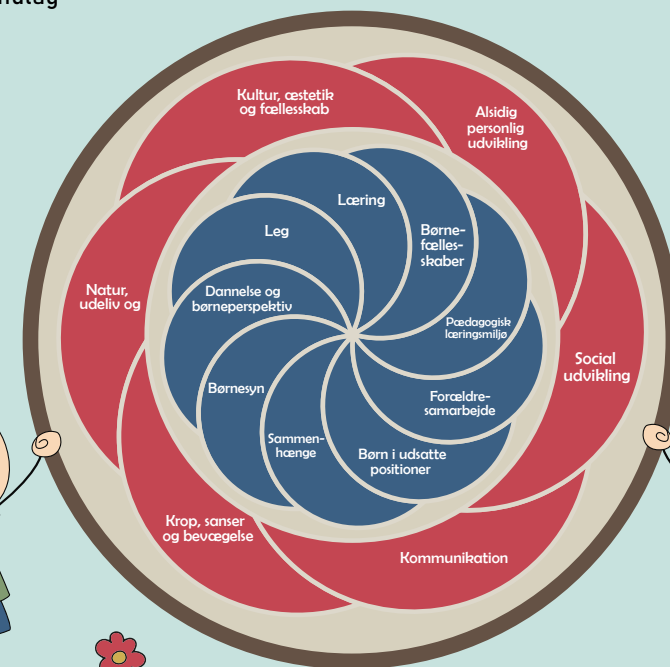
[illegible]

Kultur, æstetik og fællesskab

Alsidig personlig udvikling

Natur, udeliv og

Social udvikling

Krop, sanser og bevægelse

Kommunikation

Læring

Leg

Børnefællesskaber

Dannelse og børneperspektiv

Pædagogisk læringsmiljø

Børnesyn

Forældresamarbejde

Sammenhænge

Børn i udsatte positioner